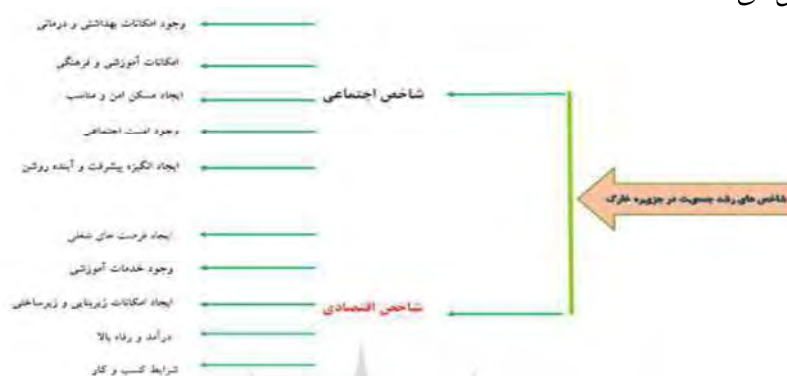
شاخص های رشد جمعیت در جزیره خارک

شاخص اجتماعی

وجود امکانات بهداشتی و درمانی

امکانات آموزشی و فرهنگی

ایجاد مسکن امن و مناسب

وجود امنیت اجتماعی

ایجاد انگیزه پیشرفت و آینده روشن

شاخص اقتصادی

ایجاد فرصت های شغلی

وجود خدمات آموزشی

ایجاد امکانات زیربنایی و زیرساختی

درآمد و رفاه بالا

شرایط کسب و کار